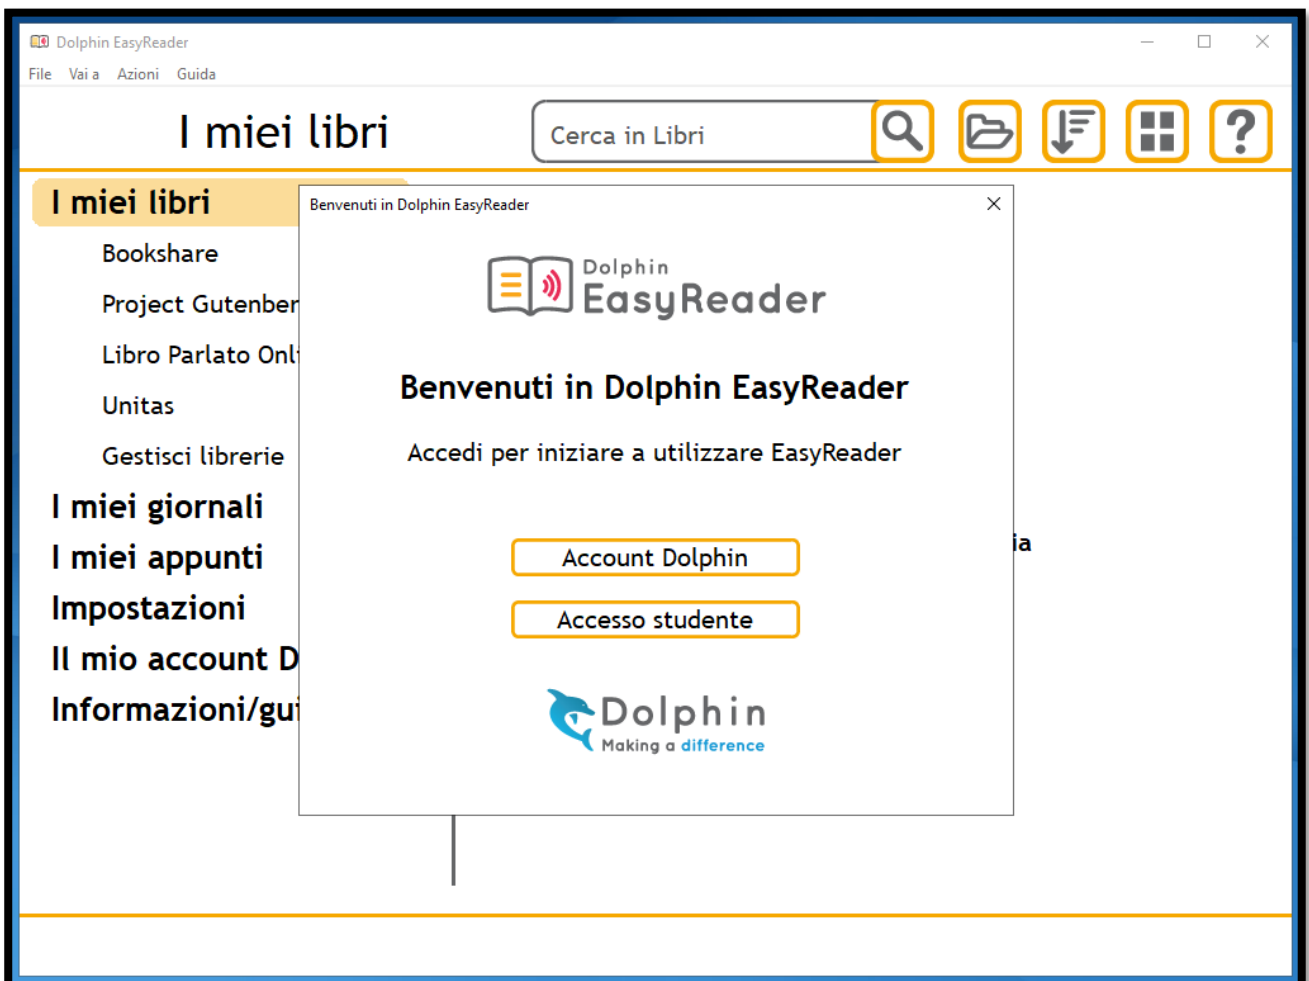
Dolphin EasyReader

File Vai a Azioni Guida

I miei libri

Cerca in Libri

I miei libri

Bookshare

Project Gutenber

Libro Parlato Onl

Unitas

Gestisci librerie

I miei giornali

I miei appunti

Impostazioni

Il mio account D

Informazioni/gui

ia

Benvenuti in Dolphin EasyReader

Dolphin EasyReader

Benvenuti in Dolphin EasyReader

Accedi per iniziare a utilizzare EasyReader

Account Dolphin

Accesso studente

Dolphin Making a difference